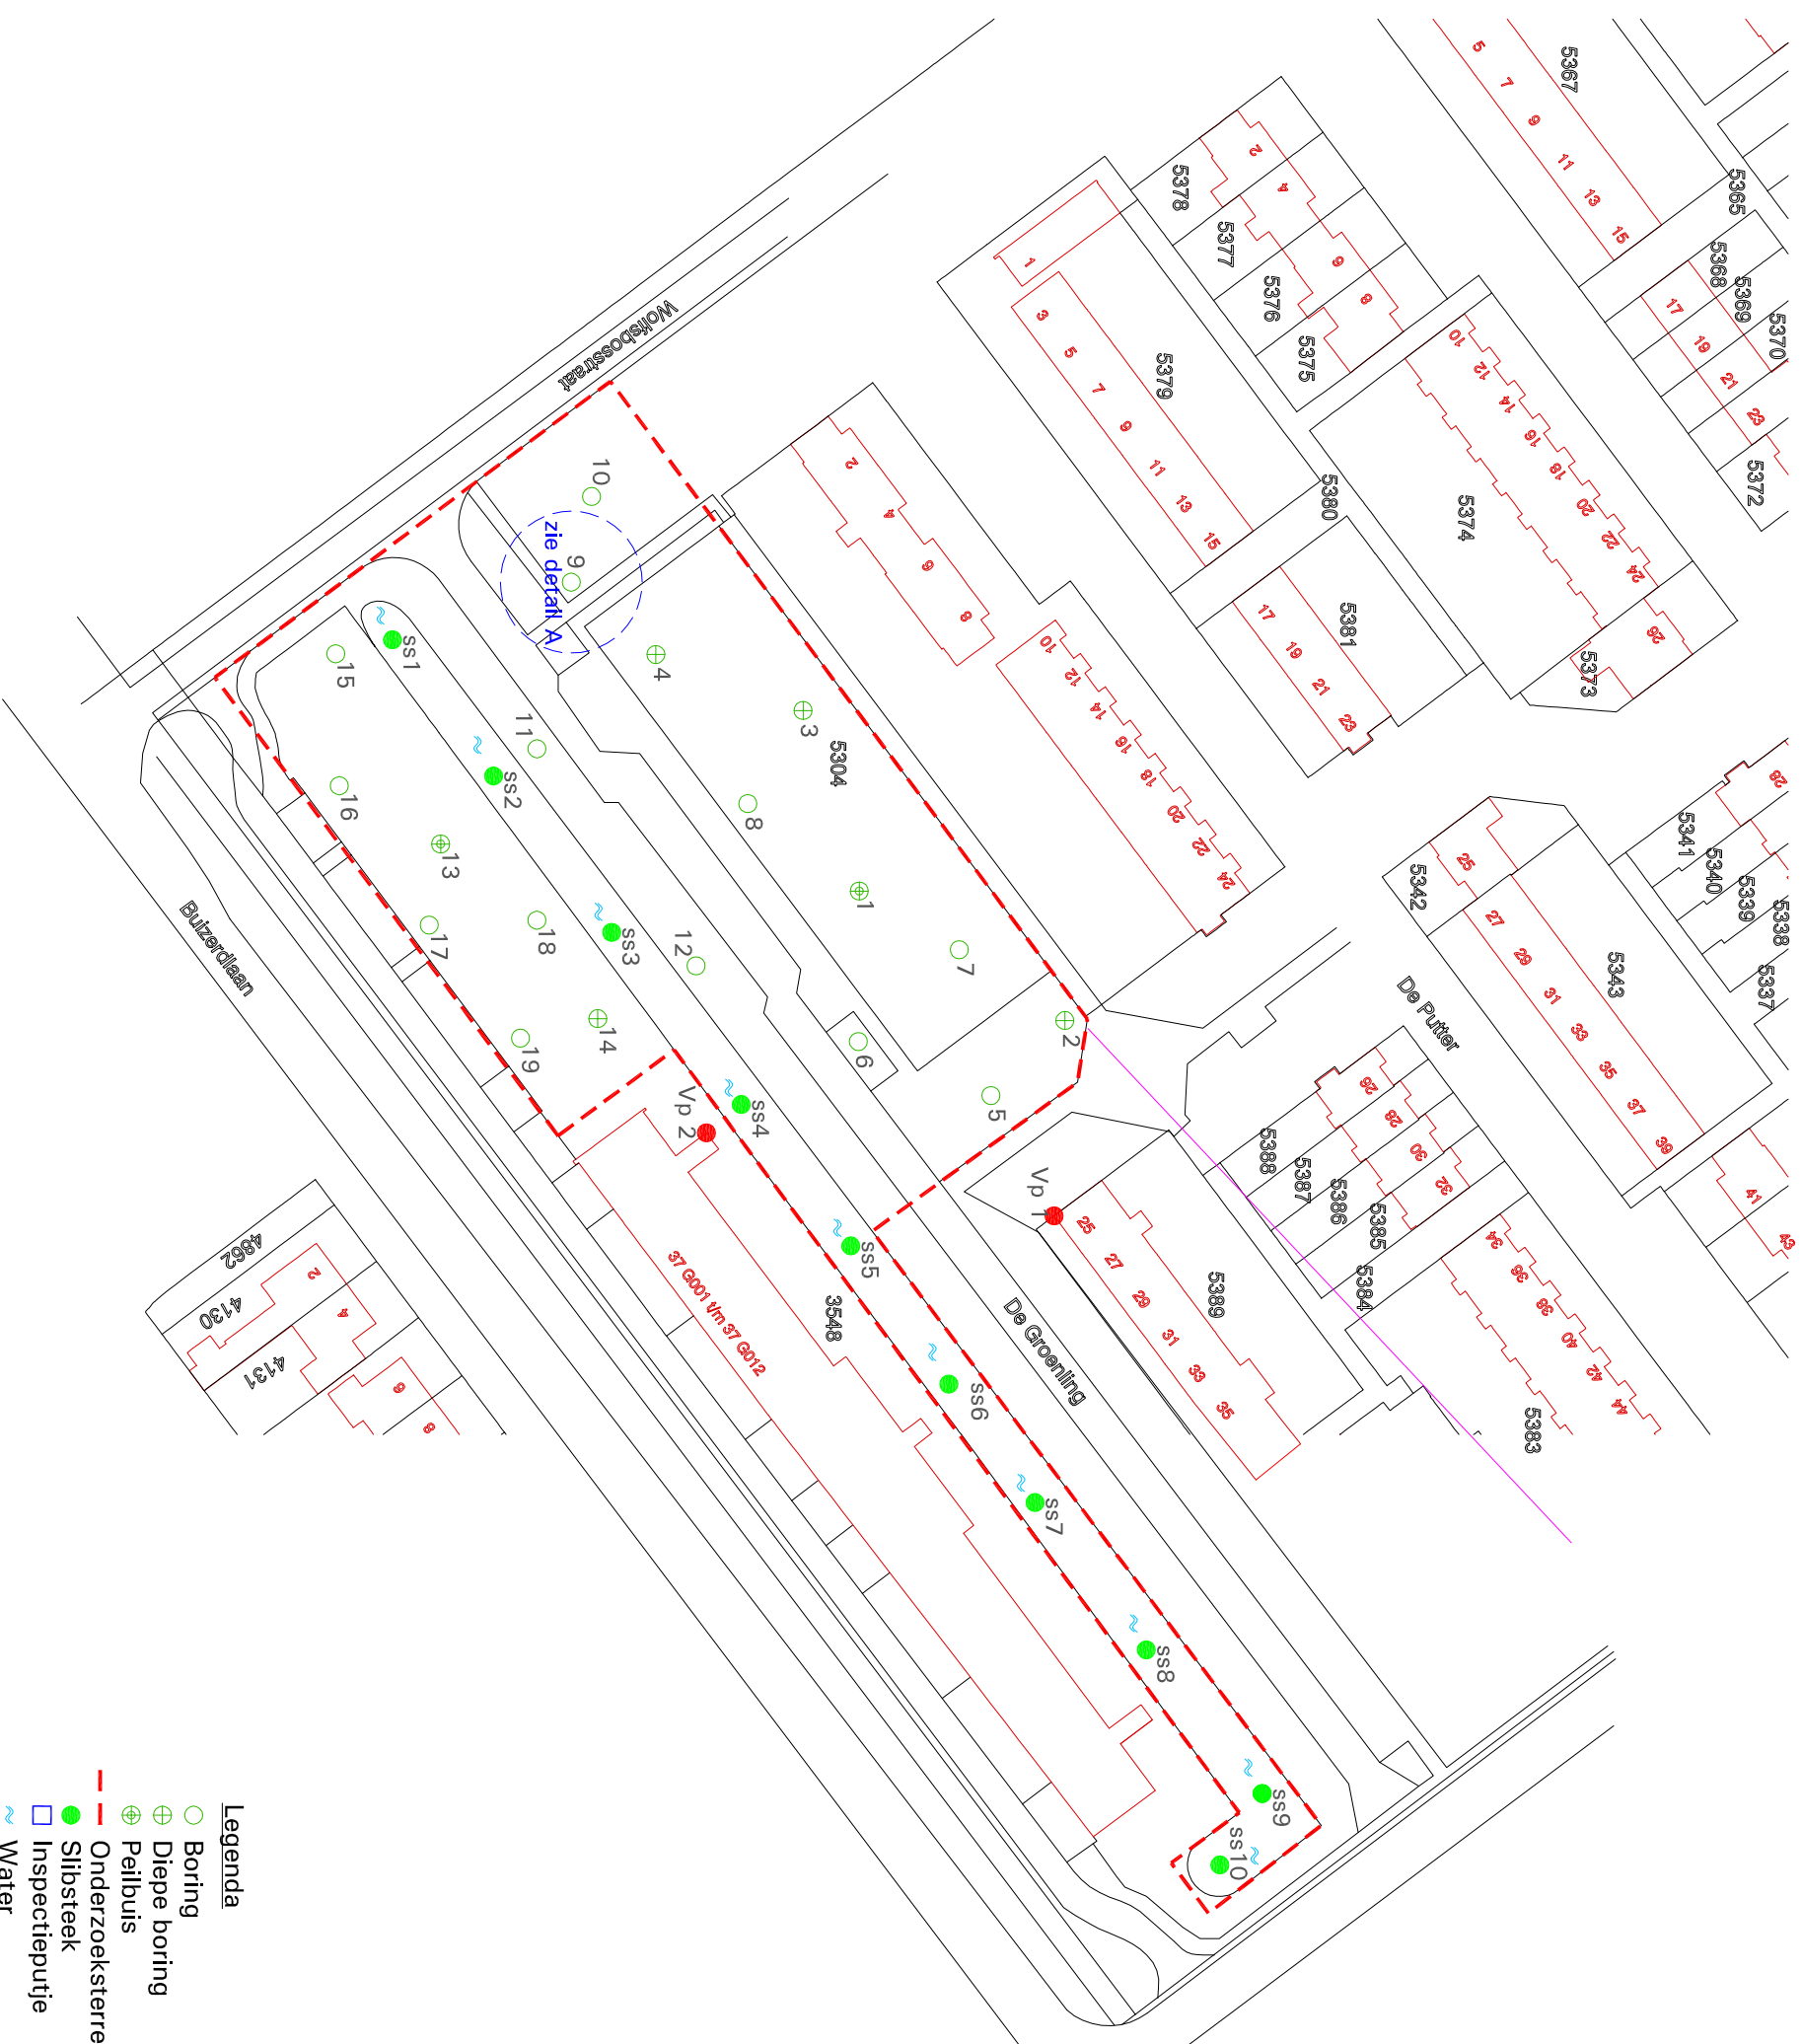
Wolfsbosstraat
Buizerdlaan
De Groenling
De Putter
zie detail A
10
9
4
3
5304
8
1
7
6
2
5
15
ss1
11
ss2
16
13
ss3
12
18
17
14
19
ss4
Vp 2
ss5
ss6
ss7
ss8
ss9
ss10
Vp 1
3548
37 G001 t/m 37 G012
4862
4130
4131
5367
5378
5377
5376
5375
5379
5365
5368
5369
5370
5372
5374
5373
5380
5381
5341
5340
5339
5338
5337
5342
5343
5388
5387
5386
5385
5384
5389
5383
Legenda
Boring
Diepe boring
Peilbuis
Onderzoeksterrein
Slibsteek
Inspectieputje
Water